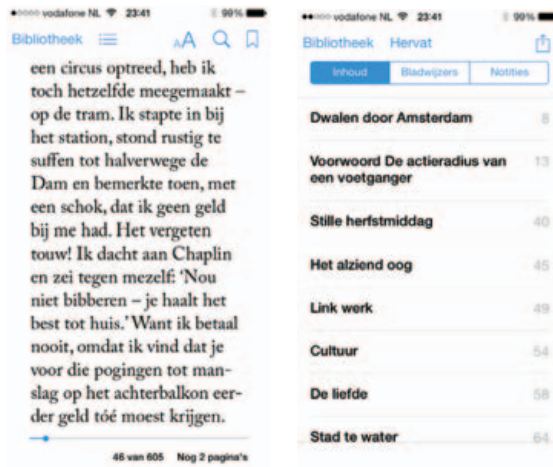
●○○○○ vodafone NL 23:41 99%

Bibliotheek

AA

een circus optreed, heb ik toch hetzelfde meegemaakt – op de tram. Ik stapte in bij het station, stond rustig te suffen tot halverwege de Dam en bemerkte toen, met een schok, dat ik geen geld bij me had. Het vergeten touw! Ik dacht aan Chaplin en zei tegen mezelf: 'Nou niet bibberen – je haalt het best tot huis.' Want ik betaal nooit, omdat ik vind dat je voor die pogingen tot manslag op het achterbalkon eerder geld tóé moest krijgen.

46 van 605 Nog 2 pagina's

●●○○○ vodafone NL 23:41 99%

Bibliotheek Hervat

Inhoud Bladwijzers Notities

| | |
|---|---|
| Dwalen door Amsterdam | 8 |
| Voorwoord De actieradius van een voetganger | 13 |
| Stille herfstmiddag | 40 |
| Het alziend oog | 45 |
| Link werk | 49 |
| Cultuur | 54 |
| De liefde | 58 |
| Stad te water | 64 |